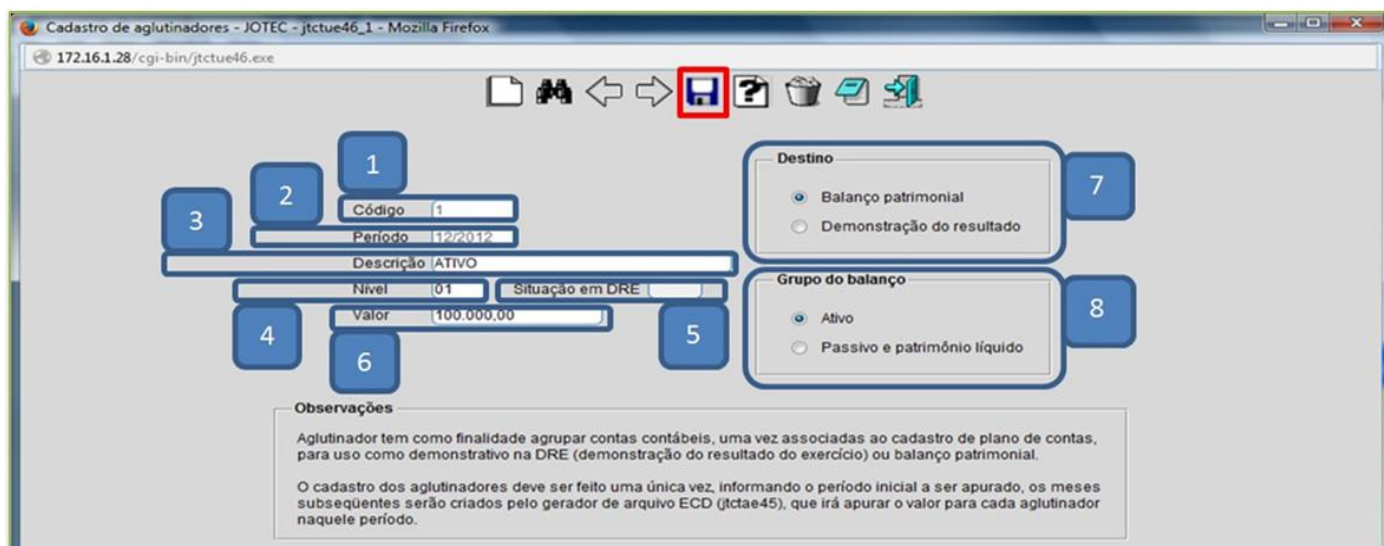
Cadastro de aglutinadores - JOTEC - jtctue46_1 - Mozilla Firefox

172.16.1.28/cgi-bin/jtctue46.exe

1

2

3

Código 1

Período 12/2012

Descrição ATIVO

Nível 01

Situação em DRE

Valor 100.000,00

4

5

6

Destino

Balanço patrimonial

Demonstração do resultado

7

Grupo do balanço

Ativo

Passivo e patrimônio líquido

8

Observações

Aglutinador tem como finalidade agrupar contas contábeis, uma vez associadas ao cadastro de plano de contas, para uso como demonstrativo na DRE (demonstração do resultado do exercício) ou balanço patrimonial.

O cadastro dos aglutinadores deve ser feito uma única vez, informando o período inicial a ser apurado, os meses subseqüentes serão criados pelo gerador de arquivo ECD (jtctae45), que irá apurar o valor para cada aglutinador naquele período.